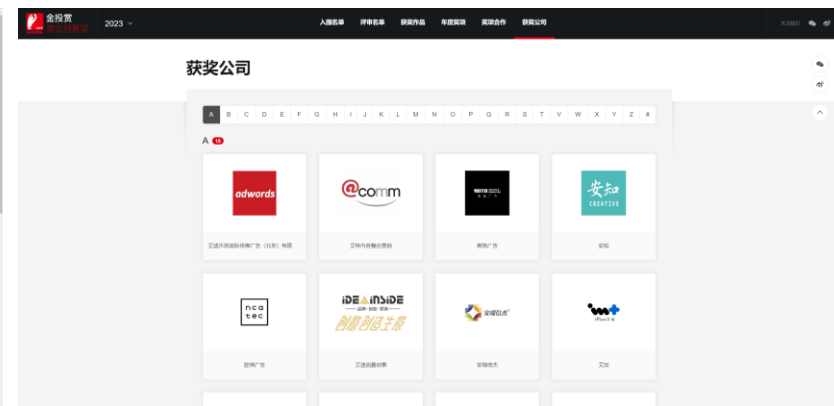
金投赏
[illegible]

2023

入围名单 评审名单 获奖作品 年度奖项 奖项合作 获奖公司

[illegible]

获奖公司

A B C D E F G H I J K L M N O P Q R S T U V W X Y Z #

A 16

adwords
艾德沃斯国际传媒广告（北京）有限…

@comm
艾特内容整合营销

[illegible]
奥雅广告

安知
CREATIVE
安知

nca
tec
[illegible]广告

IDEA INSIDE
创意创造主意
艾迪因赛创意

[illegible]
安瑞信杰

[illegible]
艾加